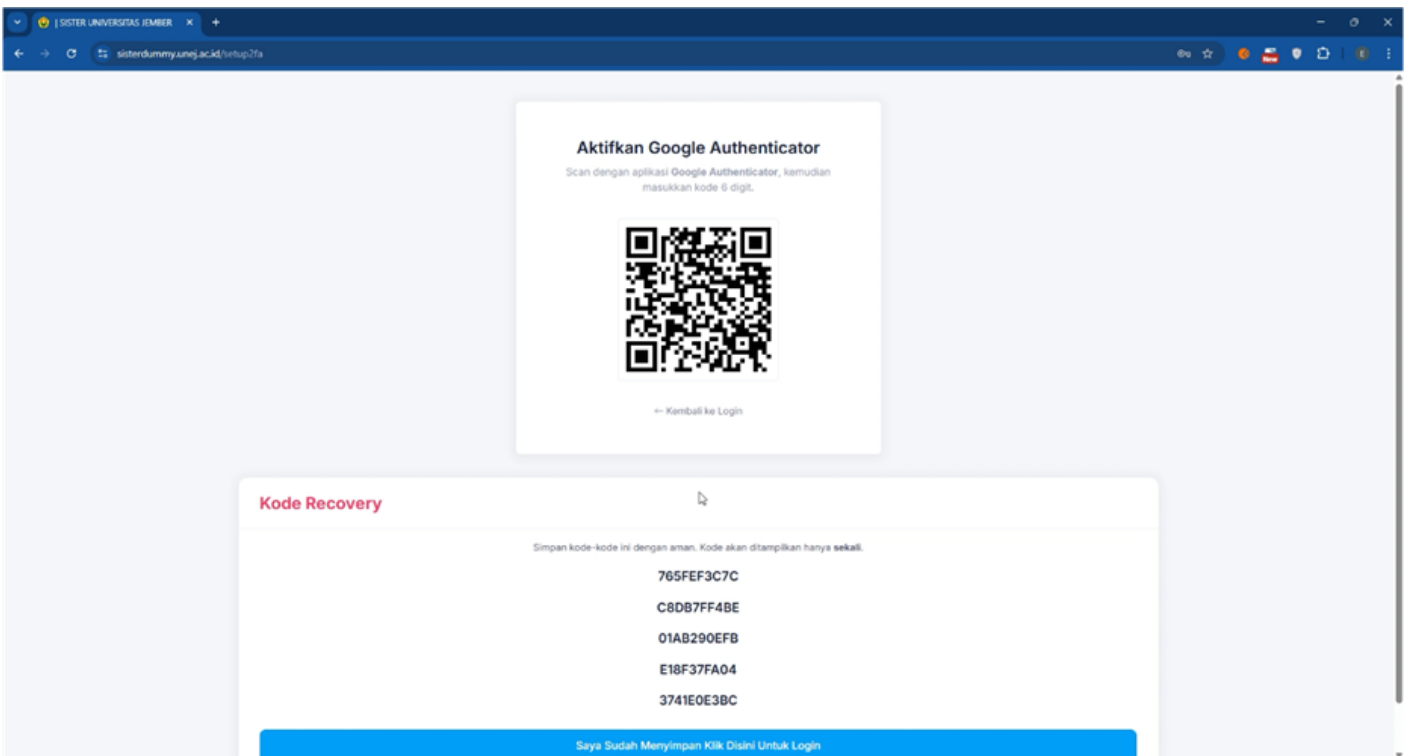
| SISTER UNIVERSITAS JEMBER ×

sisterdummy.unej.ac.id/setup2fa

Aktifkan Google Authenticator

Scan dengan aplikasi Google Authenticator, kemudian masukkan kode 6 digit.

← Kembali ke Login

Kode Recovery

Simpan kode-kode ini dengan aman. Kode akan ditampilkan hanya sekali.

765FEF3C7C

C8DB7FF4BE

01AB290EFB

E18F37FA04

3741E0E3BC

Saya Sudah Menyimpan Klik Disini Untuk Login